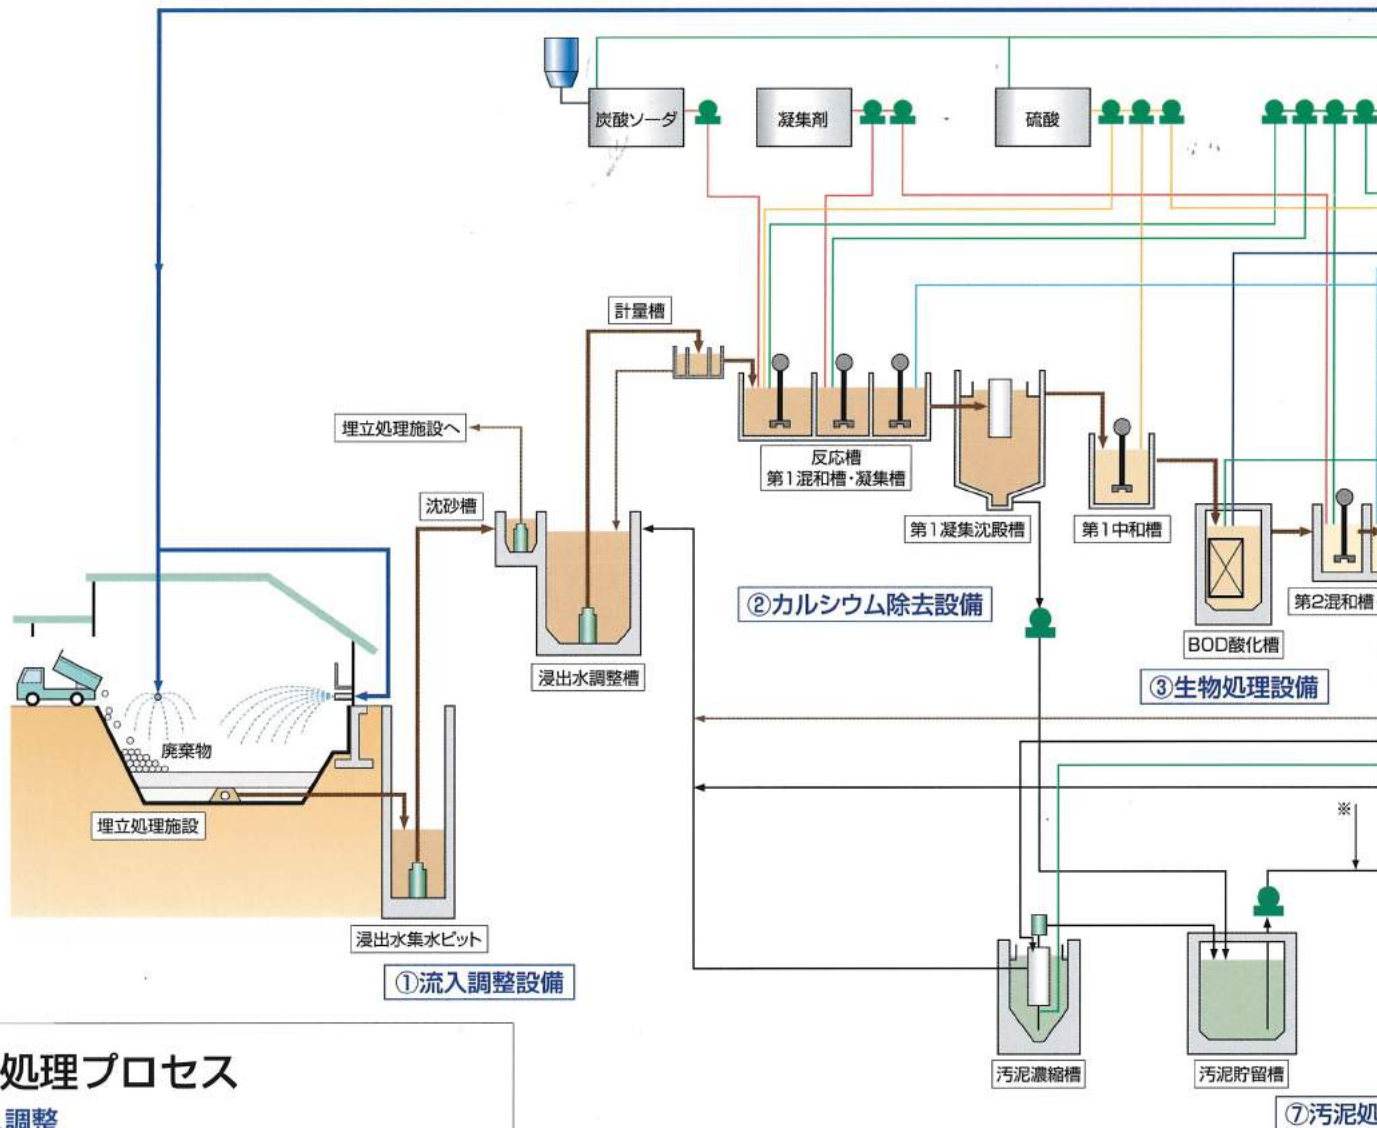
炭酸ソーダ
凝集剤
硫酸
計量槽
埋立処理施設へ
沈砂槽
反応槽
第1混和槽・凝集槽
第1凝集沈殿槽
第1中和槽
②カルシウム除去設備
BOD酸化槽
第2混和槽
③生物処理設備
浸出水調整槽
廃棄物
埋立処理施設
※
浸出水集水ピット
①流入調整設備
汚泥濃縮槽
汚泥貯留槽
⑦汚泥処
処理プロセス
調整